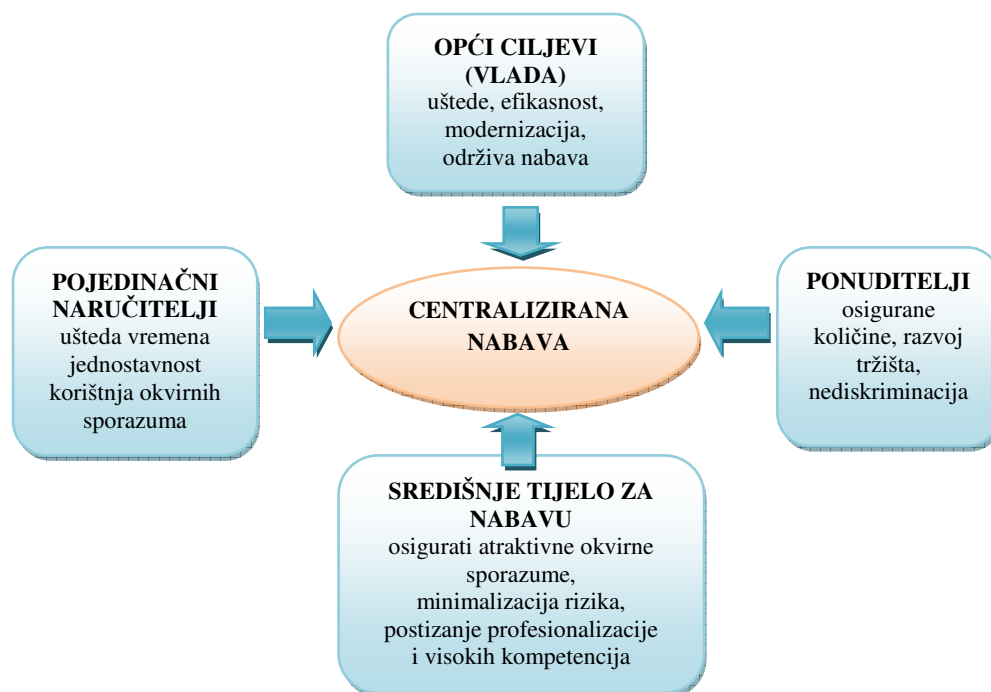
OPĆI CILJEVI (VLADA)
uštede, efikasnost, modernizacija, održiva nabava

POJEDINAČNI NARUČITELJI
ušteda vremena jednostavnost korištnja okvirnih sporazuma

CENTRALIZIRANA NABAVA

PONUDITELJI
osigurane količine, razvoj tržišta, nediskriminacija

SREDIŠNJE TIJELO ZA NABAVU
osigurati atraktivne okvirne sporazume, minimalizacija rizika, postizanje profesionalizacije i visokih kompetencija